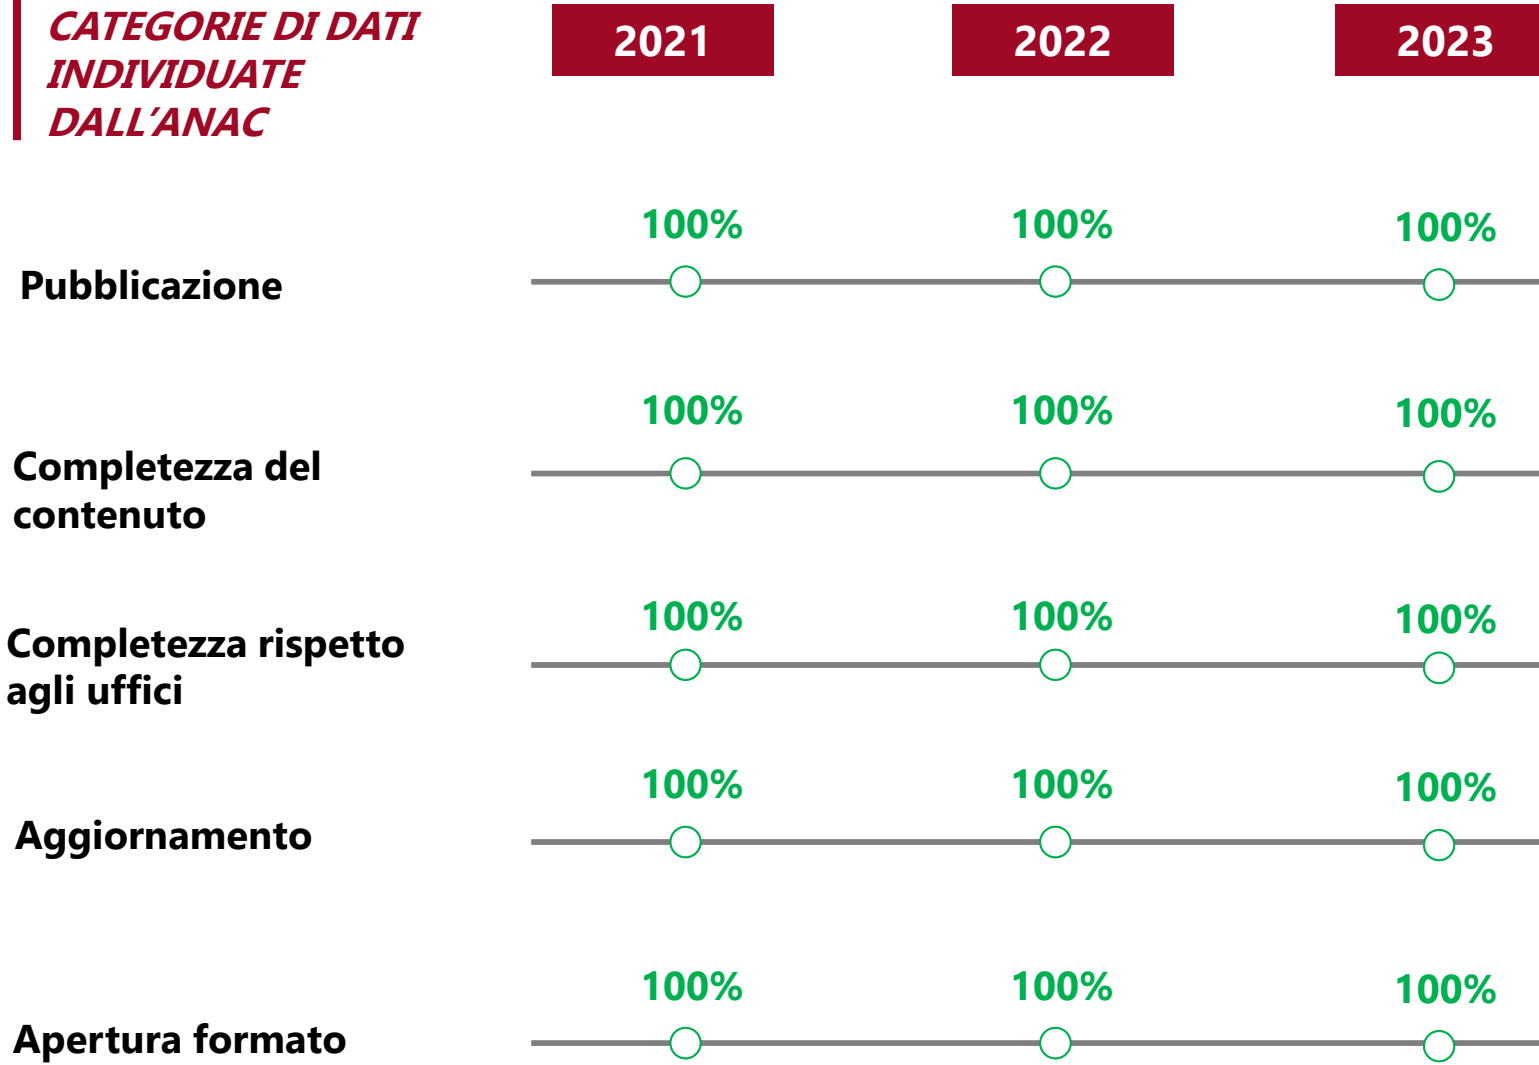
CATEGORIE DI DATI INDIVIDUATE DALL’ANAC

| | 2021 | 2022 | 2023 |
|---|---|---|---|
| Pubblicazione | 100% | 100% | 100% |
| Completezza del contenuto | 100% | 100% | 100% |
| Completezza rispetto agli uffici | 100% | 100% | 100% |
| Aggiornamento | 100% | 100% | 100% |
| Apertura formato | 100% | 100% | 100% |